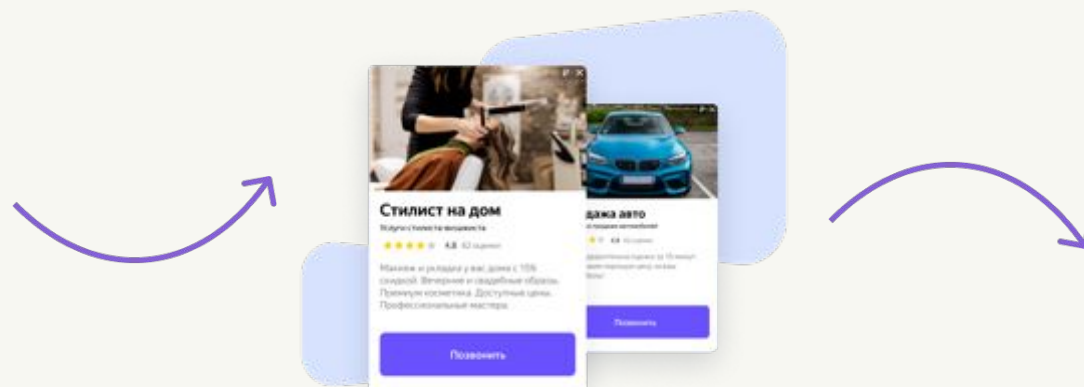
Стилист на дом
Услуги стилиста-визажиста
4.8 62 оценки
Макияж и укладка у вас дома с 15% скидкой. Вечерние и свадебные образы. Премиум косметика. Доступные цены. Профессиональные мастера.
Позвонить

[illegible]дажа авто
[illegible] продажа автомобилей
4.6 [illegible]
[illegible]
Позвонить